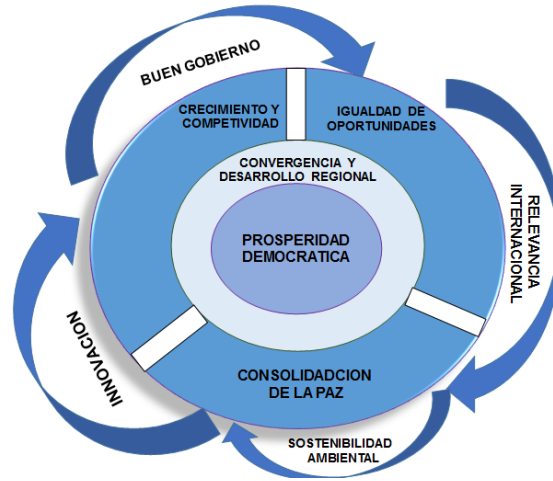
BUEN GOBIERNO

CRECIMIENTO Y COMPETIVIDAD

IGUALDAD DE OPORTUNIDADES

CONVERGENCIA Y DESARROLLO REGIONAL

PROSPERIDAD DEMOCRATICA

RELEVANCIA INTERNACIONAL

INNOVACION

CONSOLIDADCION DE LA PAZ

SOSTENIBILIDAD AMBIENTAL